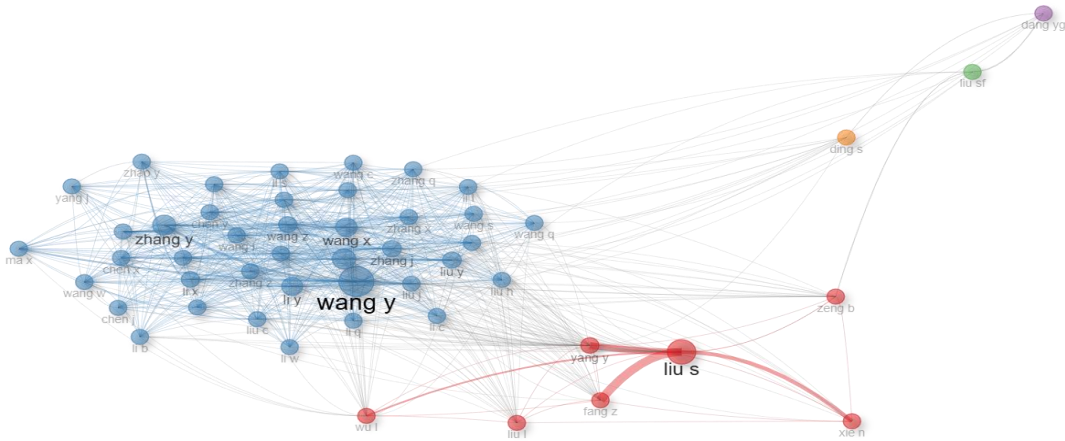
dang yg
liu sf
ding s
zhao y
wang c
zhang q
yang j
li s
li l
chen y
zhang y
wang z
zhang x
wang s
wang q
wang l
wang x
zhang j
ma x
chen x
liu y
wang w
zhang z
li x
li y
wang y
liu j
liu h
zeng b
chen j
liu c
li q
li c
li b
li w
yang y
liu s
fang z
wu l
liu l
xie n